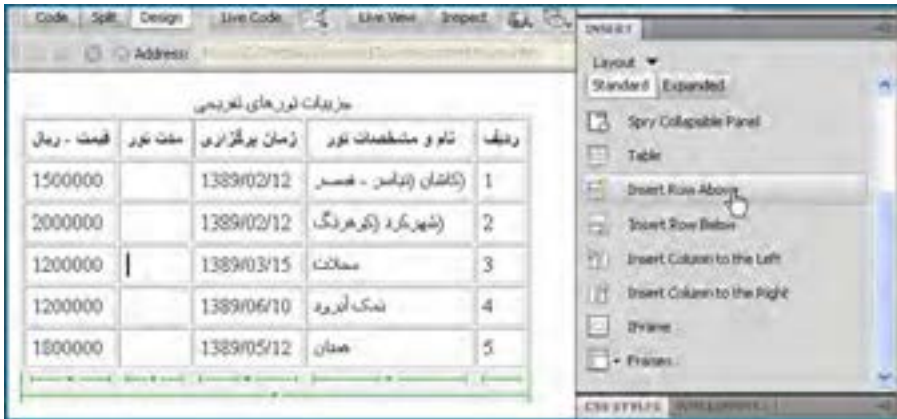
Code Split Design Live Code Live View Inspect

Address:

جزئیات تورهای تفریحی

| ردیف | نام و مشخصات تور | زمان برگزاری | مدت تور | قیمت - ریال |
|---|---|---|---|---|
| 1 | (کاشان (نیاسر - قمصر | 1389/02/12 | | 1500000 |
| 2 | (شهرکرد (کوهرنگ | 1389/02/12 | | 2000000 |
| 3 | محلات | 1389/03/15 | | 1200000 |
| 4 | نمک آبرود | 1389/06/10 | | 1200000 |
| 5 | همدان | 1389/05/12 | | 1800000 |

INSERT

Layout
Standard Expanded

Spry Collapsible Panel
Table
Insert Row Above
Insert Row Below
Insert Column to the Left
Insert Column to the Right
IFrame
Frames

CSS STYLES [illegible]